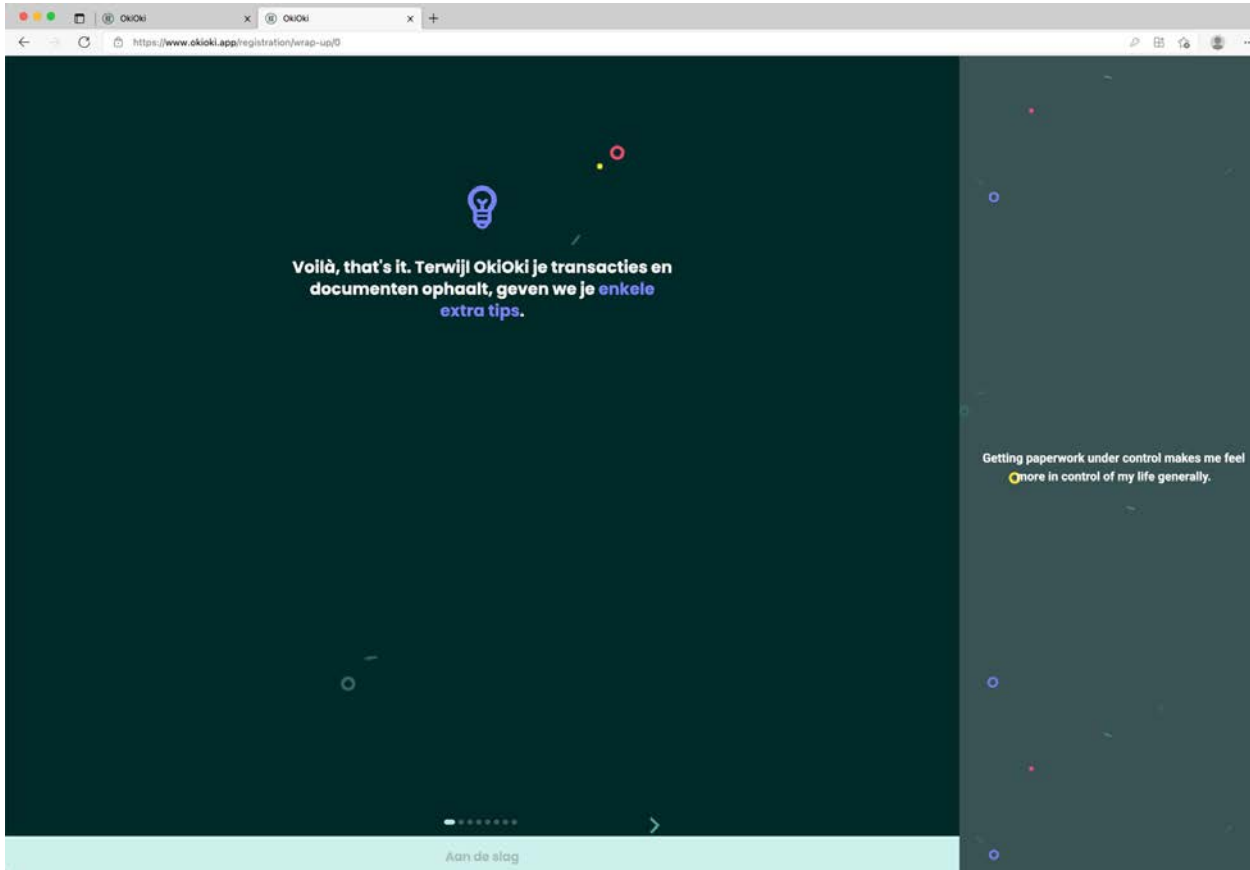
OkiOki
OkiOki
https://www.okioki.app/registration/wrap-up/0

Voilà, that's it. Terwijl OkiOki je transacties en documenten ophaalt, geven we je enkele extra tips.

Getting paperwork under control makes me feel more in control of my life generally.

Aan de slag